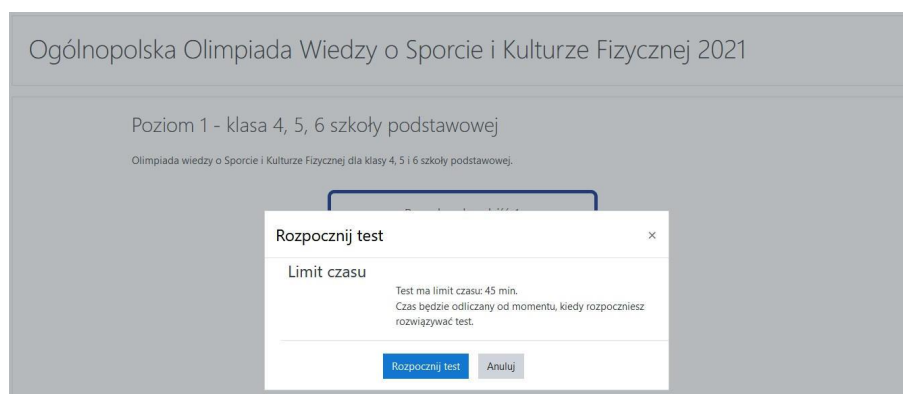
Ogólnopolska Olimpiada Wiedzy o Sporcie i Kulturze Fizycznej 2021

Poziom 1 - klasa 4, 5, 6 szkoły podstawowej

Olimpiada wiedzy o Sporcie i Kulturze Fizycznej dla klasy 4, 5 i 6 szkoły podstawowej.

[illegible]

Rozpocznij test

×

Limit czasu

Test ma limit czasu: 45 min.
Czas będzie odliczany od momentu, kiedy rozpoczniesz rozwiązywać test.

Rozpocznij test

Anuluj